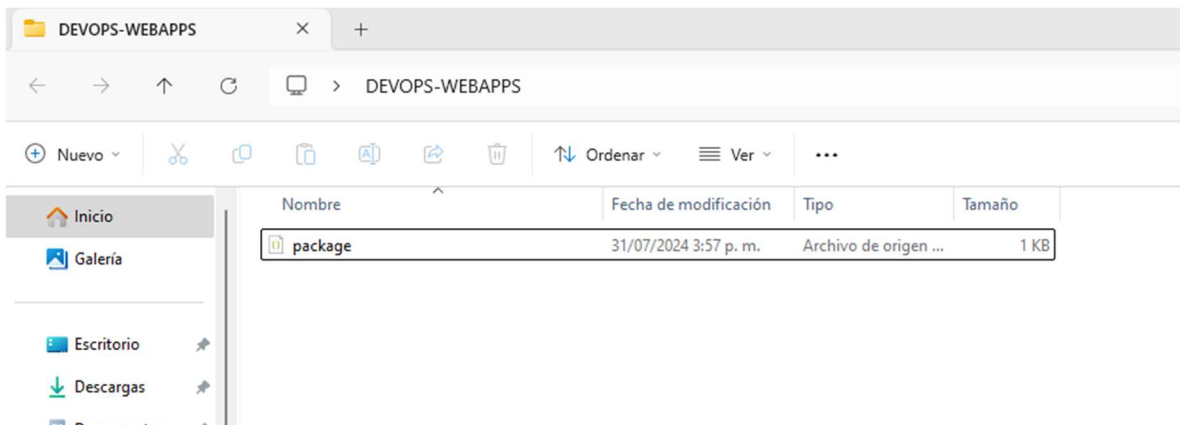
DEVOPS-WEBAPPS ×  +

DEVOPS-WEBAPPS

Nuevo  Ordenar  Ver  ...

Inicio
Galería

Escritorio
Descargas
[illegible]

| Nombre | Fecha de modificación | Tipo | Tamaño |
|---|---|---|---|
| package | 31/07/2024 3:57 p. m. | Archivo de origen ... | 1 KB |